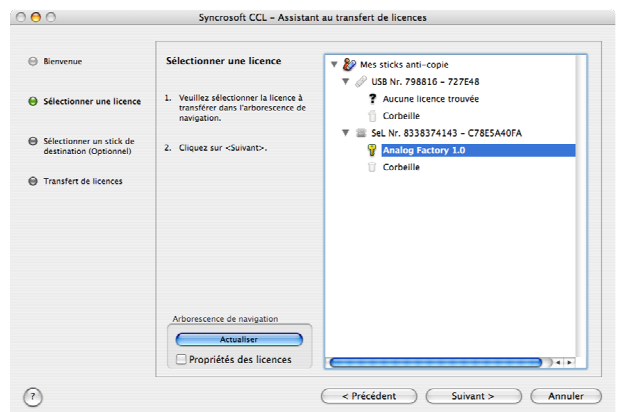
Syncrosoft CCL – Assistant au transfert de licences

Bienvenue

Sélectionner une licence

Sélectionner un stick de destination (Optionnel)

Transfert de licences

Sélectionner une licence

1. Veuillez sélectionner la licence à transférer dans l'arborescence de navigation.

2. Cliquez sur <Suivant>.

Mes sticks anti-copie
USB Nr. 798816 – 727E48
Aucune licence trouvée
Corbeille
SeL Nr. 8338374143 – C78E5A40FA
Analog Factory 1.0
Corbeille

Arborescence de navigation
Actualiser
Propriétés des licences

?
< Précédent
Suivant >
Annuler